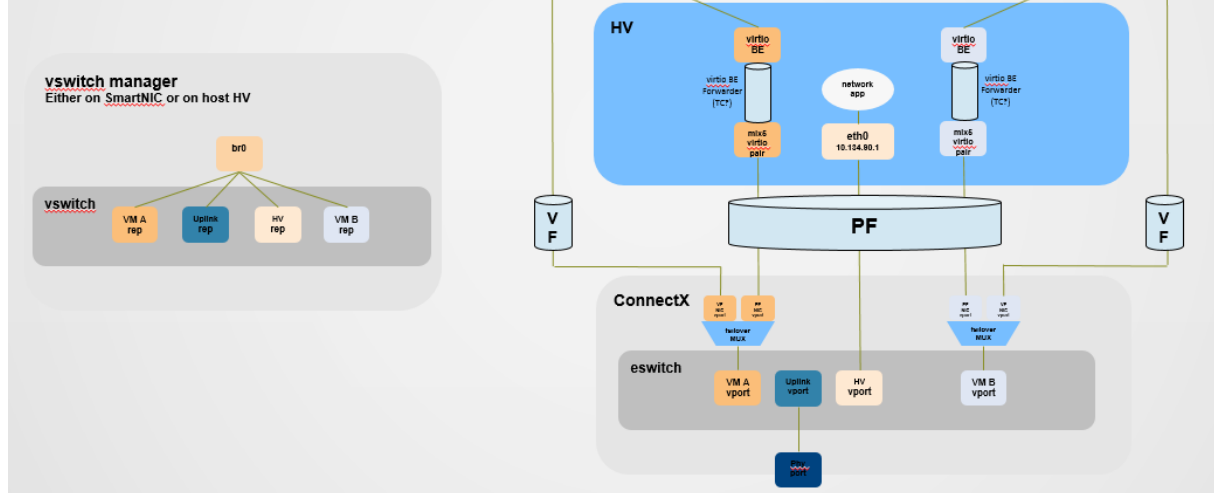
vswitch manager
Either on SmartNIC or on host HV

br0

vswitch

VM A rep

Uplink rep

HV rep

VM B rep

HV

virtio BE

virtio BE Forwarder (TC?)

mlx5 virtio pair

network app

eth0
10.134.90.1

virtio BE

virtio BE Forwarder (TC?)

mlx5 virtio pair

V F

PF

V F

ConnectX

VF NIC vport

PF NIC vport

failover MUX

PF NIC vport

VF NIC vport

failover MUX

eswitch

VM A vport

Uplink vport

HV vport

VM B vport

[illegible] port